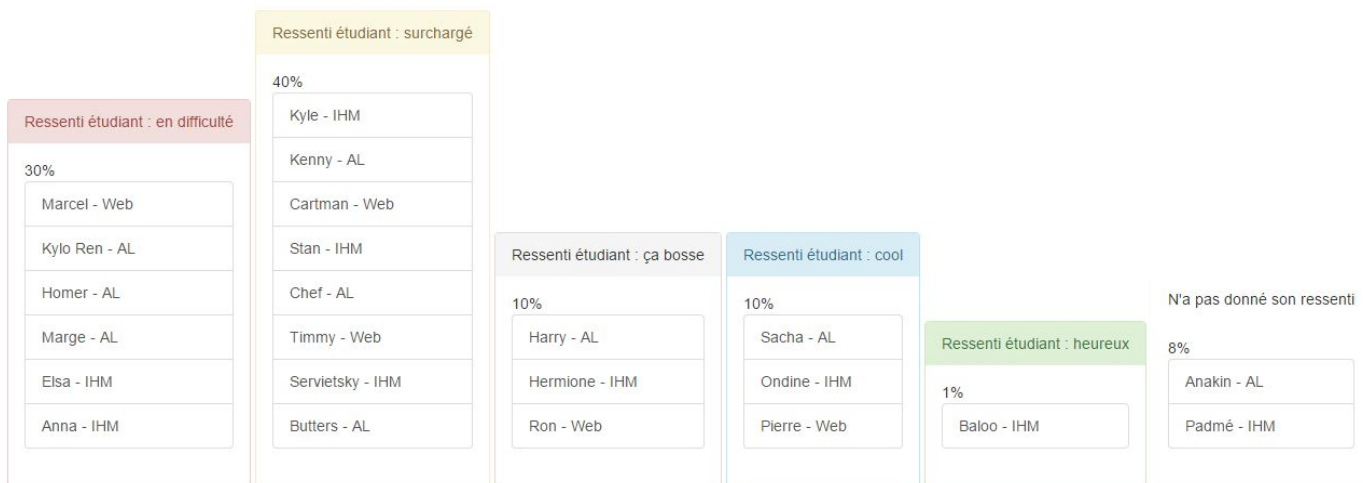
Ressenti étudiant : en difficulté

30%

Marcel - Web

Kylo Ren - AL

Homer - AL

Marge - AL

Elsa - IHM

Anna - IHM

Ressenti étudiant : surchargé

40%

Kyle - IHM

Kenny - AL

Cartman - Web

Stan - IHM

Chef - AL

Timmy - Web

Servietsky - IHM

Butters - AL

Ressenti étudiant : ça bosse

10%

Harry - AL

Hermione - IHM

Ron - Web

Ressenti étudiant : cool

10%

Sacha - AL

Ondine - IHM

Pierre - Web

Ressenti étudiant : heureux

1%

Baloo - IHM

N'a pas donné son ressenti

8%

Anakin - AL

Padmé - IHM